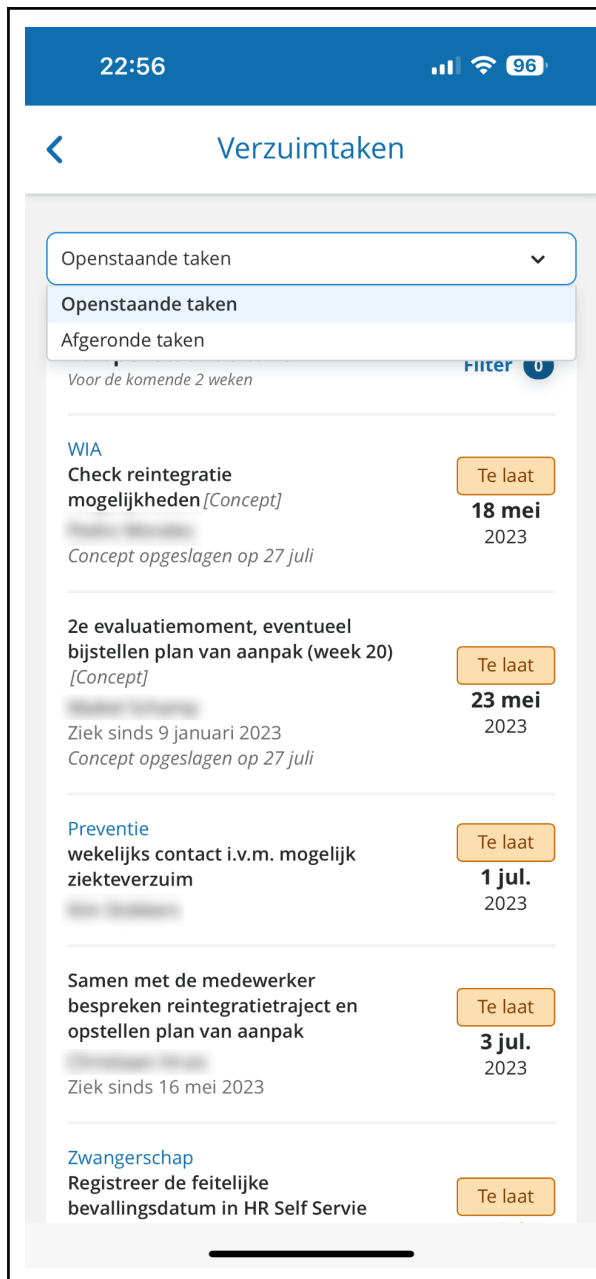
22:56

96

Verzuimtaken

Openstaande taken

Openstaande taken

Afgeronde taken

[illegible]

Voor de komende 2 weken

Filter 0

WIA

Check reintegratie mogelijkheden [Concept]

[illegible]

Concept opgeslagen op 27 juli

Te laat

18 mei

2023

2e evaluatiemoment, eventueel bijstellen plan van aanpak (week 20) [Concept]

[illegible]

Ziek sinds 9 januari 2023

Concept opgeslagen op 27 juli

Te laat

23 mei

2023

Preventie

wekelijks contact i.v.m. mogelijk ziekteverzuim

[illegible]

Te laat

1 jul.

2023

Samen met de medewerker bespreken reintegratietraject en opstellen plan van aanpak

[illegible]

Ziek sinds 16 mei 2023

Te laat

3 jul.

2023

Zwangerschap

Registreer de feitelijke bevallingsdatum in HR Self Servie

Te laat